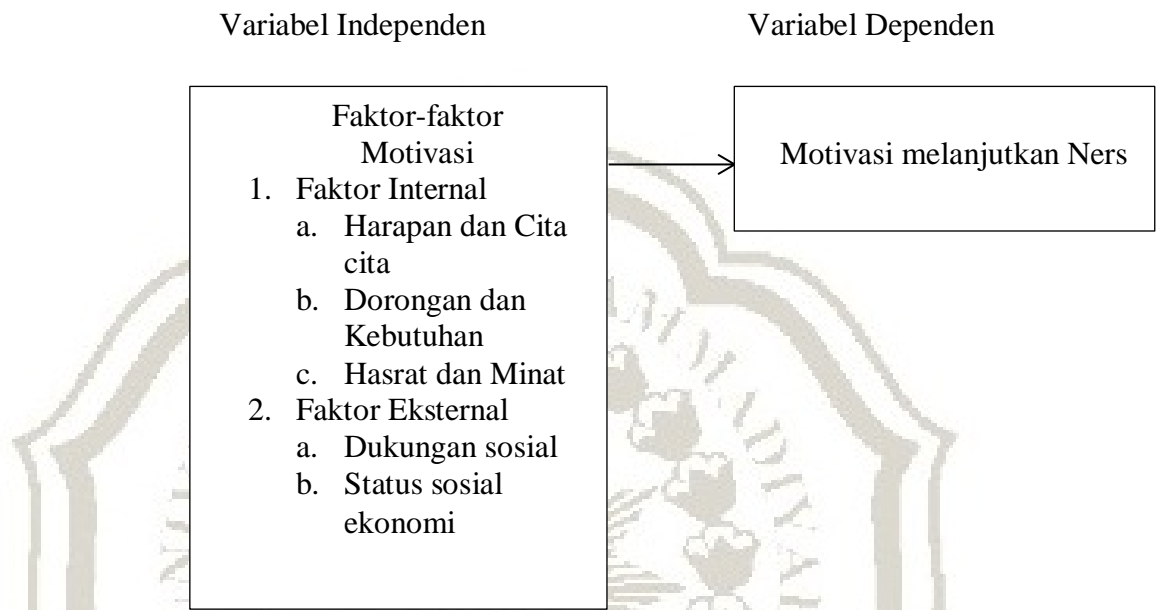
Variabel Independen

Variabel Dependen

Faktor-faktor Motivasi
1. Faktor Internal
a. Harapan dan Cita cita
b. Dorongan dan Kebutuhan
c. Hasrat dan Minat
2. Faktor Eksternal
a. Dukungan sosial
b. Status sosial ekonomi

Motivasi melanjutkan Ners